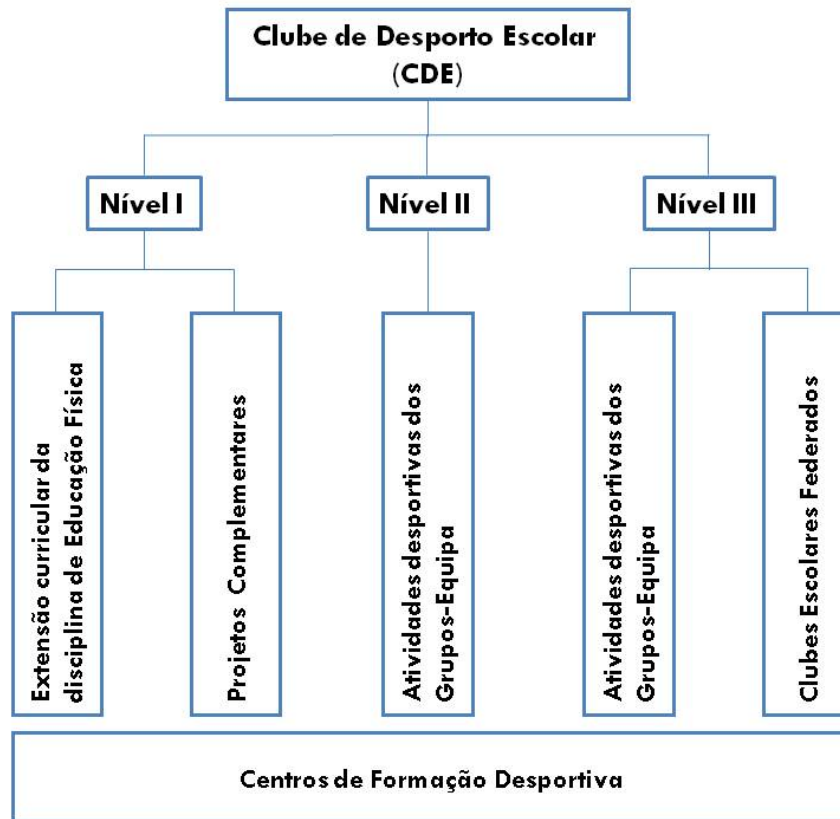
Clube de Desporto Escolar
(CDE)

Nível I

Nível II

Nível III

Extensão curricular da disciplina de Educação Física

Projetos Complementares

Atividades desportivas dos Grupos-Equipa

Atividades desportivas dos Grupos-Equipa

Clubes Escolares Federados

Centros de Formação Desportiva